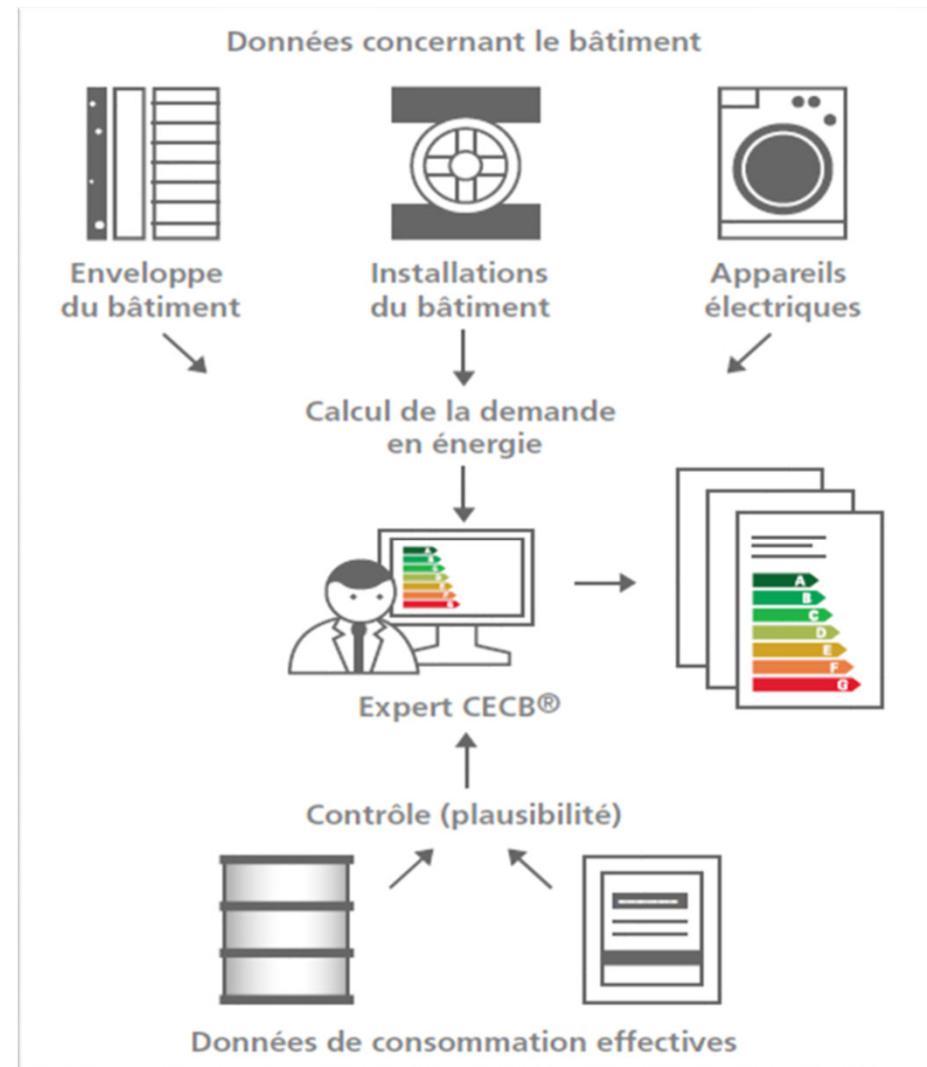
Données concernant le bâtiment

Enveloppe du bâtiment

Installations du bâtiment

Appareils électriques

Calcul de la demande en énergie

A
B
C
D
E
F
G

Expert CECB®

Contrôle (plausibilité)

Données de consommation effectives